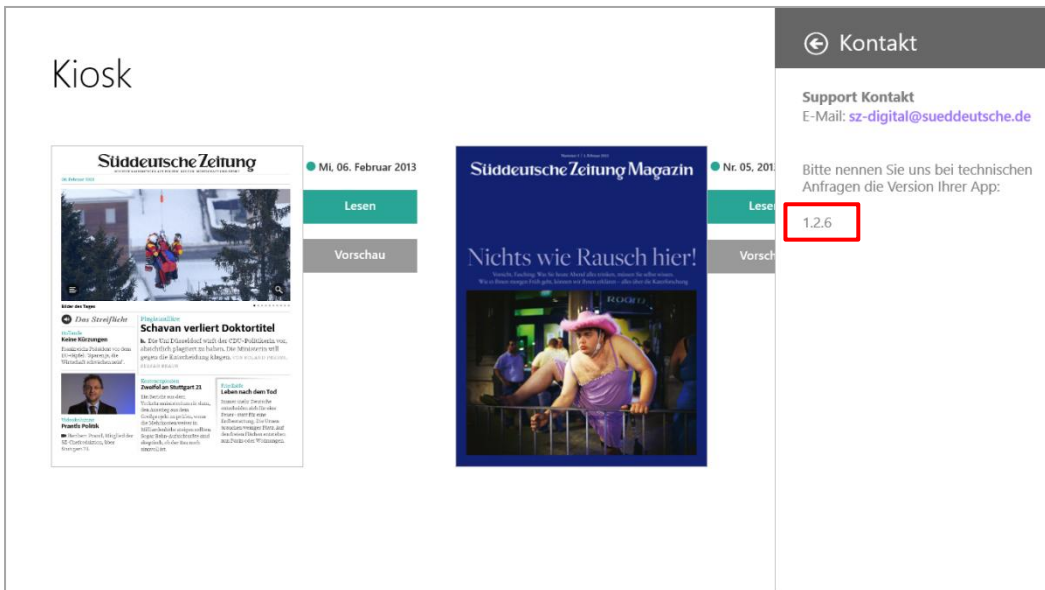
Kiosk

Süddeutsche Zeitung

06. Februar 2013

Bilder des Tages

Das Streiflicht

Haushalt
Keine Kürzungen

Plagiatsaffäre
Schavan verliert Doktortitel

Die Uni Düsseldorf wirft der CDU-Politikerin vor, absichtlich plagiiert zu haben. Die Ministerin will gegen die Entscheidung klagen.

Bahnprojekt
Zweifel an Stuttgart 21

Zeitgeschehen
Praxis Politik

Kritik
Leben nach dem Tod

Mi, 06. Februar 2013

Lesen

Vorschau

Süddeutsche Zeitung Magazin

Nichts wie Rausch hier!

Nr. 05, 201

Lese

Vorsch

Kontakt

Support Kontakt
E-Mail: sz-digital@sueddeutsche.de

Bitte nennen Sie uns bei technischen Anfragen die Version Ihrer App:

1.2.6